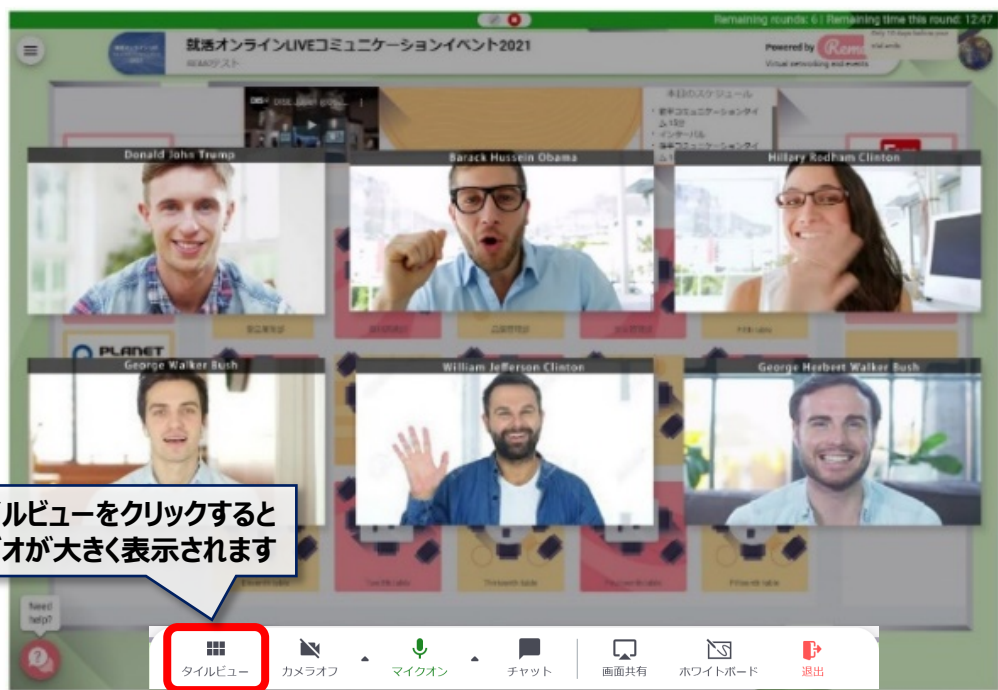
Remaining rounds: 6 | Remaining time this round: 12:47

就活オンラインLIVEコミュニケーションイベント2021

REMOテスト

Powered by Remo
Virtual networking and events

本日のスケジュール

Donald John Trump

Barack Hussein Obama

Hillary Rodham Clinton

PLANET

George Walker Bush

William Jefferson Clinton

George Herbert Walker Bush

ルビューをクリックすると
オが大きく表示されます

Need help?

タイルビュー

カメラオフ

マイクオン

チャット

画面共有

ホワイトボード

退出